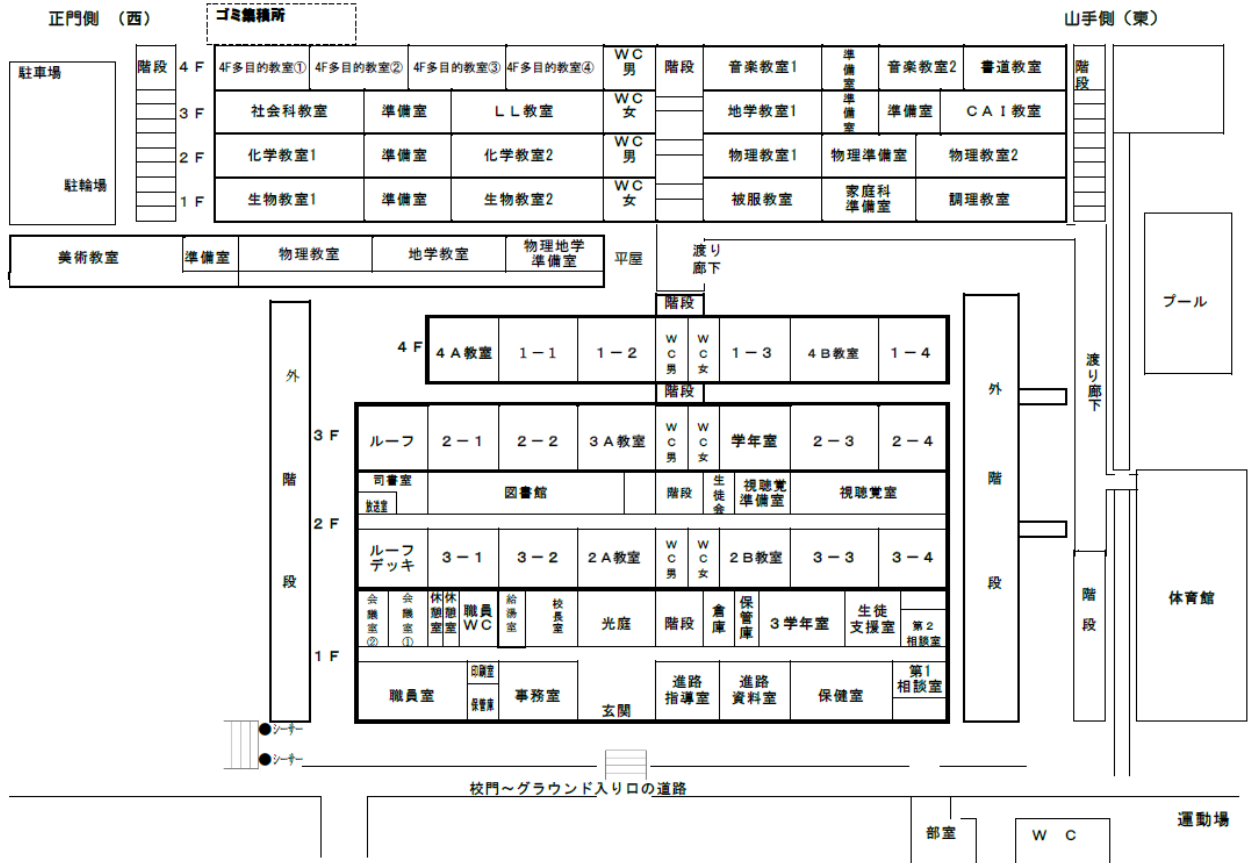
正門側　(西)

ゴミ集積所

山手側（東）

駐車場

駐輪場

階段

| 4 F | 4F多目的教室① | 4F多目的教室② | 4F多目的教室③ | 4F多目的教室④ | ＷＣ男 | 階段 | 音楽教室1 | 準備室 | 音楽教室2 | 書道教室 |
|---|---|---|---|---|---|---|---|---|---|---|
| 3 F | 社会科教室 | 準備室 | ＬＬ教室 | | ＷＣ女 | | 地学教室1 | 準備室 | 準備室 | ＣＡＩ教室 |
| 2 F | 化学教室1 | 準備室 | 化学教室2 | | ＷＣ男 | | 物理教室1 | 物理準備室 | 物理教室2 | |
| 1 F | 生物教室1 | 準備室 | 生物教室2 | | ＷＣ女 | | 被服教室 | 家庭科準備室 | 調理教室 | |

階段

| 美術教室 | 準備室 | 物理教室 | 地学教室 | 物理地学準備室 |
|---|---|---|---|---|

平屋

渡り廊下

階段

| 4 F | 4Ａ教室 | 1－1 | 1－2 | ＷＣ男 | ＷＣ女 | 1－3 | 4Ｂ教室 | 1－4 |
|---|---|---|---|---|---|---|---|---|

階段

外階段

| 3 F | ルーフ | 2－1 | 2－2 | 3Ａ教室 | ＷＣ男 | ＷＣ女 | 学年室 | 2－3 | 2－4 |
|---|---|---|---|---|---|---|---|---|---|

司書室　放送室　図書館　階段　生徒会　視聴覚準備室　視聴覚室

| 2 F | ルーフデッキ | 3－1 | 3－2 | 2Ａ教室 | ＷＣ男 | ＷＣ女 | 2Ｂ教室 | 3－3 | 3－4 |
|---|---|---|---|---|---|---|---|---|---|

1 F

会議室② 会議室① 休憩室 休憩室 職員ＷＣ 給湯室 校長室 光庭 階段 倉庫 保管庫 3学年室 生徒支援室 第２相談室

職員室 印刷室 保管庫 事務室 玄関 進路指導室 進路資料室 保健室 第1相談室

外階段

渡り廊下

プール

階段

体育館

シーサー

シーサー

校門～グラウンド入り口の道路

部室

ＷＣ

運動場